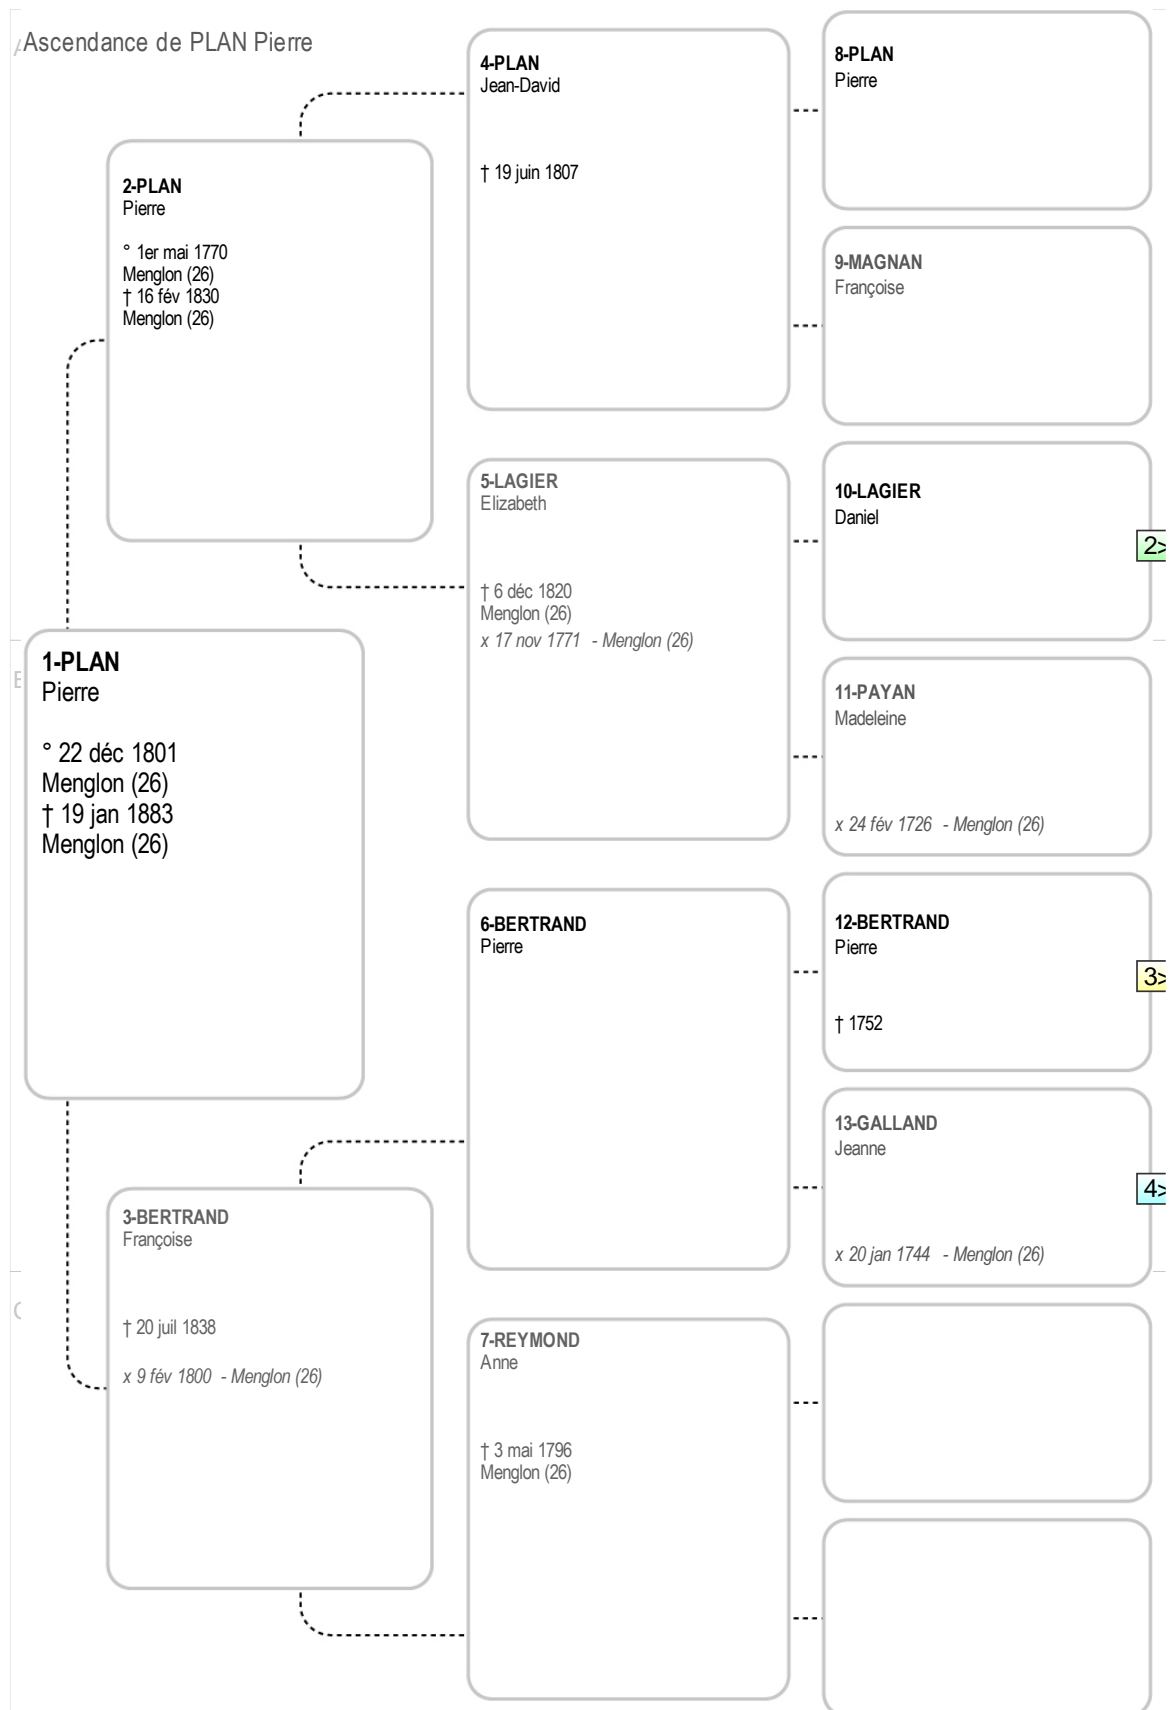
Ascendance de PLAN Pierre

1-PLAN
Pierre

° 22 déc 1801
Menglon (26)
† 19 jan 1883
Menglon (26)

2-PLAN
Pierre

° 1er mai 1770
Menglon (26)
† 16 fév 1830
Menglon (26)

3-BERTRAND
Françoise

† 20 juil 1838

x 9 fév 1800 - Menglon (26)

4-PLAN
Jean-David

† 19 juin 1807

5-LAGIER
Elizabeth

† 6 déc 1820
Menglon (26)
x 17 nov 1771 - Menglon (26)

6-BERTRAND
Pierre

7-REYMOND
Anne

† 3 mai 1796
Menglon (26)

8-PLAN
Pierre

9-MAGNAN
Françoise

10-LAGIER
Daniel

2>

11-PAYAN
Madeleine

x 24 fév 1726 - Menglon (26)

12-BERTRAND
Pierre

3>

† 1752

13-GALLAND
Jeanne

4>

x 20 jan 1744 - Menglon (26)